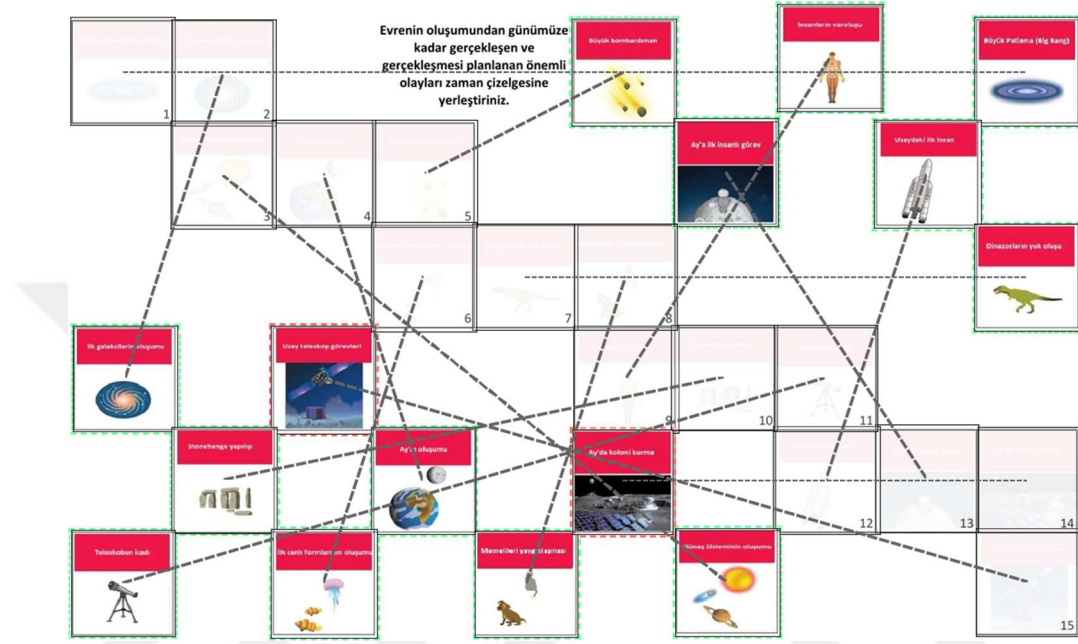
Evrenin oluşumundan günümüze kadar gerçekleşen ve gerçekleşmesi planlanan önemli olayları zaman çizelgesine yerleştiriniz.

1

2

3

4

5

6

7

8

9

10

11

12

13

14

15

Büyük bombardıman

İnsanların varoluşu

Büyük Patlama (Big Bang)

Ay'a ilk insanlı görev

Uzaydaki ilk insan

Dinazorların yok oluşu

İlk galaksilerin oluşumu

Uzay teleskop görevleri

Stonehenge yapılışı

Ay'ın oluşumu

Ay'da koloni kurma

Teleskobun icadı

İlk canlı formlarının oluşumu

Memelilerin yaygınlaşması

Güneş Sisteminin oluşumu